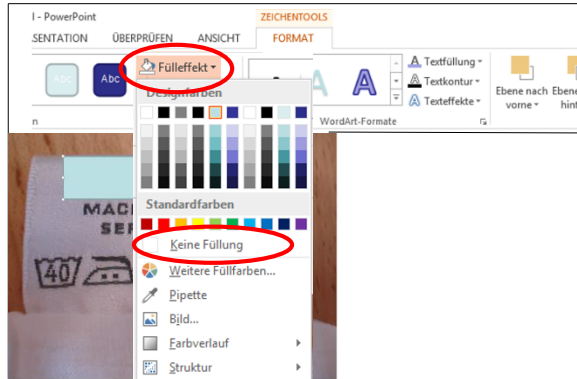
l - PowerPoint
ZEICHENTOOLS
SENTATION ÜBERPRÜFEN ANSICHT FORMAT
Abc Abc
Fülleffekt
Designfarben
Standardfarben
Keine Füllung
Weitere Füllfarben...
Pipette
Bild...
Farbverlauf
Struktur
A A
Textfüllung
Textkontur
Texteffekte
WordArt-Formate
Ebene nach vorne
Ebene hint
n
MAC
SE
40